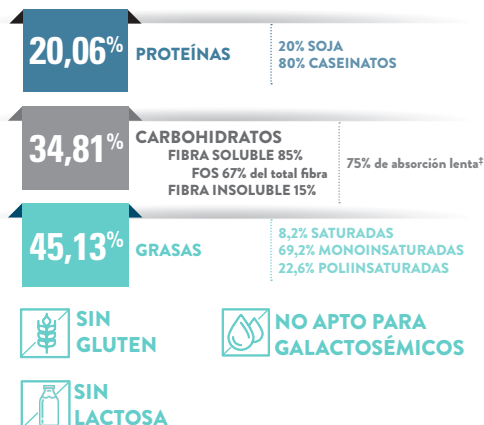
20,06% PROTEÍNAS

20% SOJA
80% CASEINATOS

34,81% CARBOHIDRATOS
FIBRA SOLUBLE 85%
FOS 67% del total fibra
FIBRA INSOLUBLE 15%

75% de absorción lenta‡

45,13% GRASAS

8,2% SATURADAS
69,2% MONOINSATURADAS
22,6% POLIINSATURADAS

SIN GLUTEN

NO APTO PARA GALACTOSÉMICOS

SIN LACTOSA